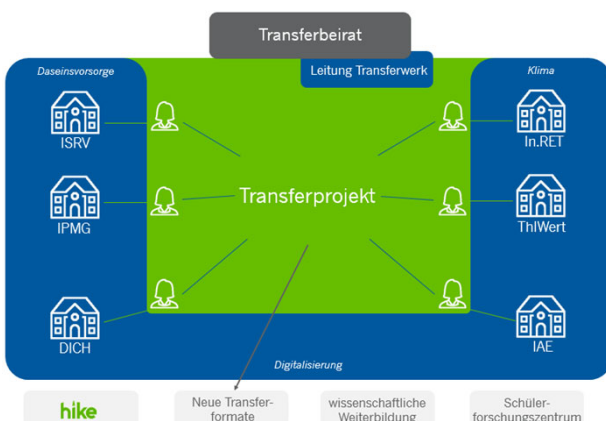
Transferbeirat

Leitung Transferwerk

Daseinsvorsorge

Klima

ISRV

IPMG

DICH

In.RET

ThIWert

IAE

Transferprojekt

Digitalisierung

hike

Neue Transferformate

wissenschaftliche Weiterbildung

Schülerforschungszentrum